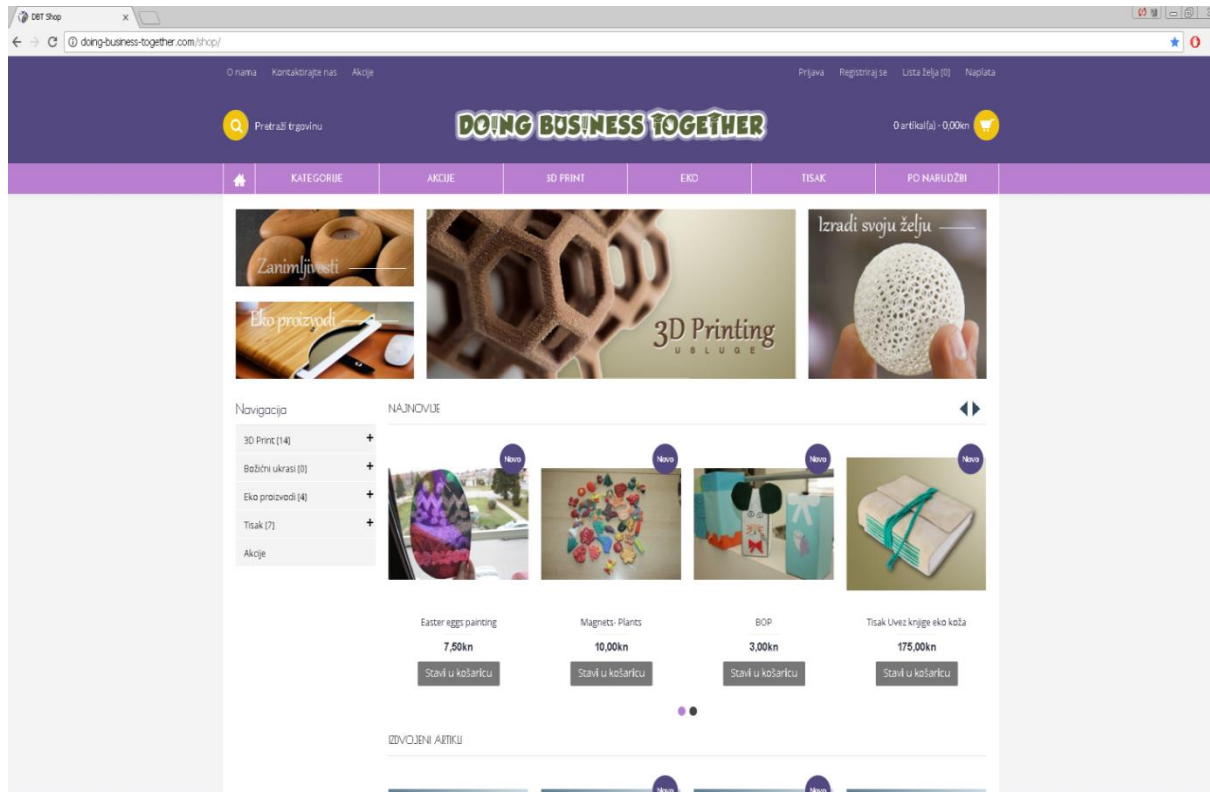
DBT Shop

doing-business-together.com/shop/

O nama Kontaktirajte nas Akcije

Prijava Registriraj se Lista želja (0) Naplata

Pretraži trgovinu

DOING BUSINESS TOGETHER

0 artikal(a) - 0,00kn

KATEGORIJE | AKCIJE | 3D PRINT | EKO | TISAK | PO NARUDŽBI

Zanimljivosti

Eko proizvodi

3D Printing
USLUGE

Izradi svoju želju

Navigacija

3D Print (14) +
Božićni ukrasi (0) +
Eko proizvodi (4) +
Tisak (7) +
Akcije

NAJNOVIJE

Novo

Novo

Novo

Novo

Easter eggs painting
7,50kn
Stavi u košaricu

Magnets- Plants
10,00kn
Stavi u košaricu

BOP
3,00kn
Stavi u košaricu

Tisak Uvez knjige eko koža
175,00kn
Stavi u košaricu

IZDVOJENI ARTIKLI

Novo

Novo